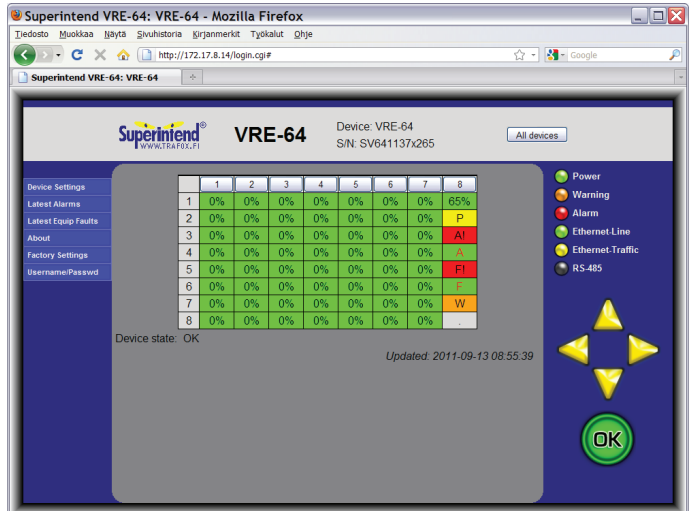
Superintend VRE-64: VRE-64 - Mozilla Firefox

Tiedosto Muokkaa Näytä Sivuhistoria Kirjanmerkit Työkalut Ohje

http://172.17.8.14/login.cgi#

Google

Superintend VRE-64: VRE-64

Superintend® WWW.TRAFOX.FI

VRE-64

Device: VRE-64
S/N: SV641137x265

All devices

Device Settings
Latest Alarms
Latest Equip Faults
About
Factory Settings
Username/Passwd

| | 1 | 2 | 3 | 4 | 5 | 6 | 7 | 8 |
|---|---|---|---|---|---|---|---|---|
| 1 | 0% | 0% | 0% | 0% | 0% | 0% | 0% | 65% |
| 2 | 0% | 0% | 0% | 0% | 0% | 0% | 0% | P |
| 3 | 0% | 0% | 0% | 0% | 0% | 0% | 0% | A! |
| 4 | 0% | 0% | 0% | 0% | 0% | 0% | 0% | A |
| 5 | 0% | 0% | 0% | 0% | 0% | 0% | 0% | F! |
| 6 | 0% | 0% | 0% | 0% | 0% | 0% | 0% | F |
| 7 | 0% | 0% | 0% | 0% | 0% | 0% | 0% | W |
| 8 | 0% | 0% | 0% | 0% | 0% | 0% | 0% | . |

Device state: OK

Updated: 2011-09-13 08:55:39

Power
Warning
Alarm
Ethernet-Line
Ethernet-Traffic
RS-485

OK